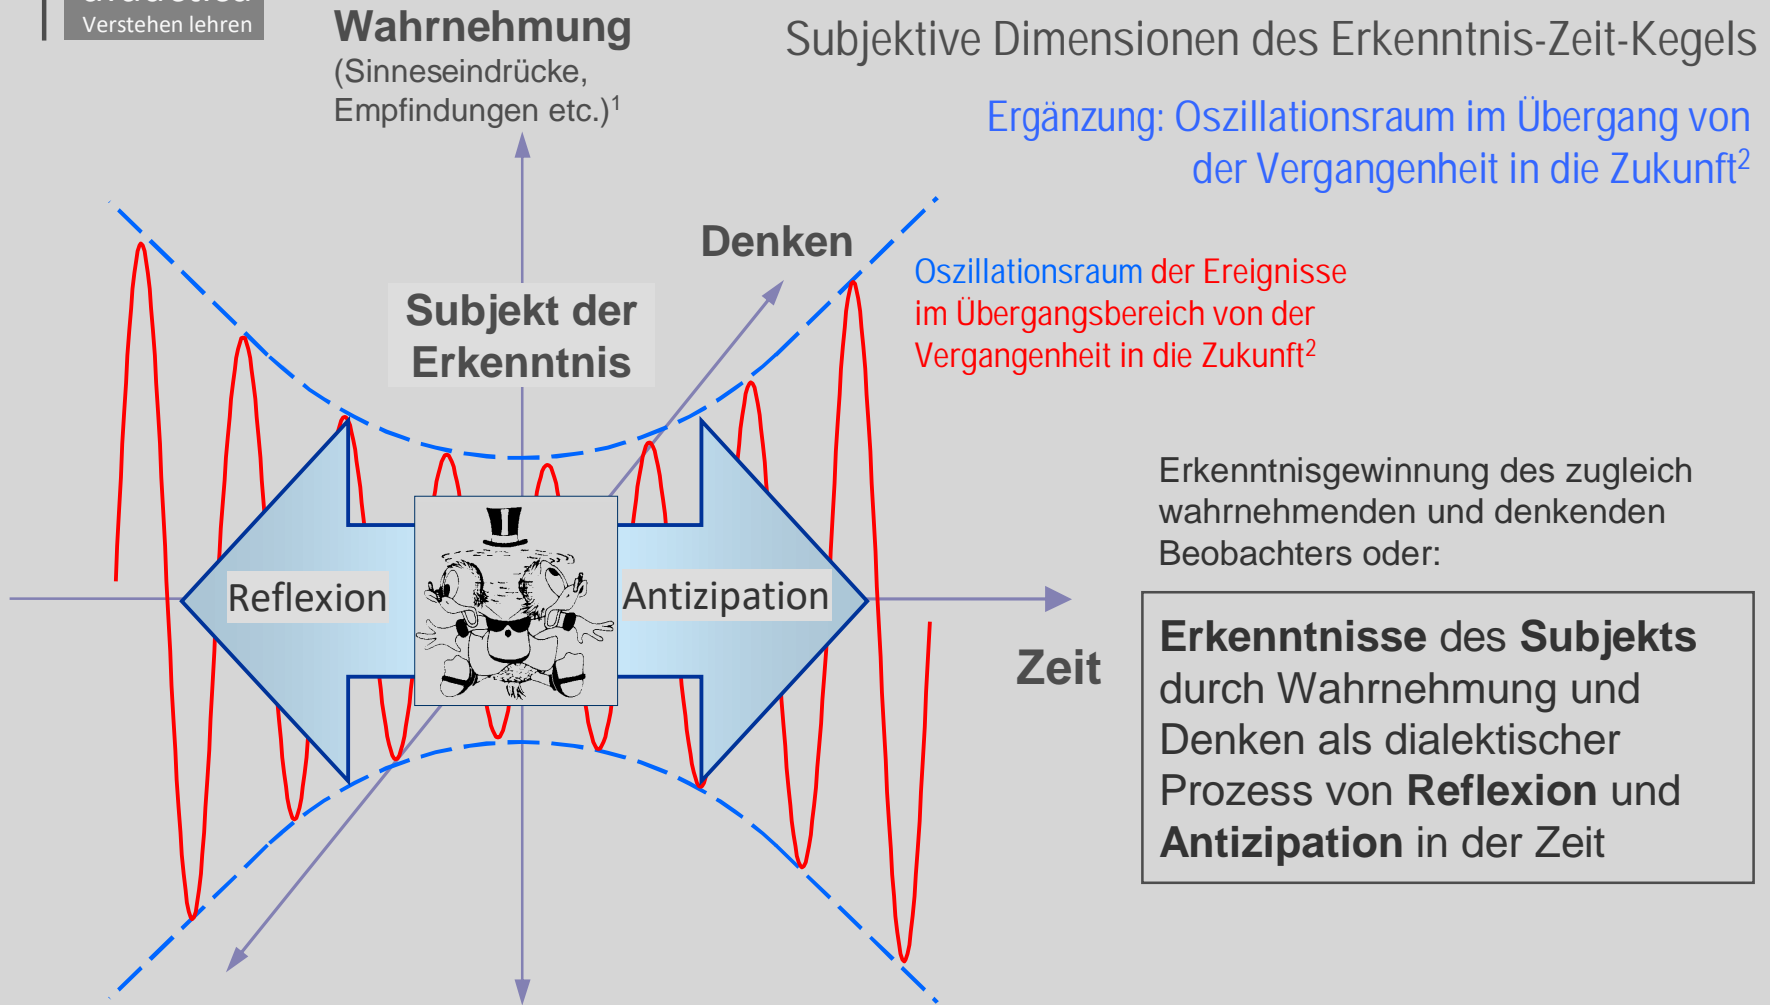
Verstehen lehren

Wahrnehmung
(Sinneseindrücke, Empfindungen etc.)$^1$

Subjektive Dimensionen des Erkenntnis-Zeit-Kegels

Ergänzung: Oszillationsraum im Übergang von der Vergangenheit in die Zukunft$^2$

Denken

Subjekt der Erkenntnis

Oszillationsraum der Ereignisse im Übergangsbereich von der Vergangenheit in die Zukunft$^2$

Erkenntnisgewinnung des zugleich wahrnehmenden und denkenden Beobachters oder:

Reflexion

Antizipation

Zeit

**Erkenntnisse** des **Subjekts** durch Wahrnehmung und Denken als dialektischer Prozess von **Reflexion** und **Antizipation** in der Zeit